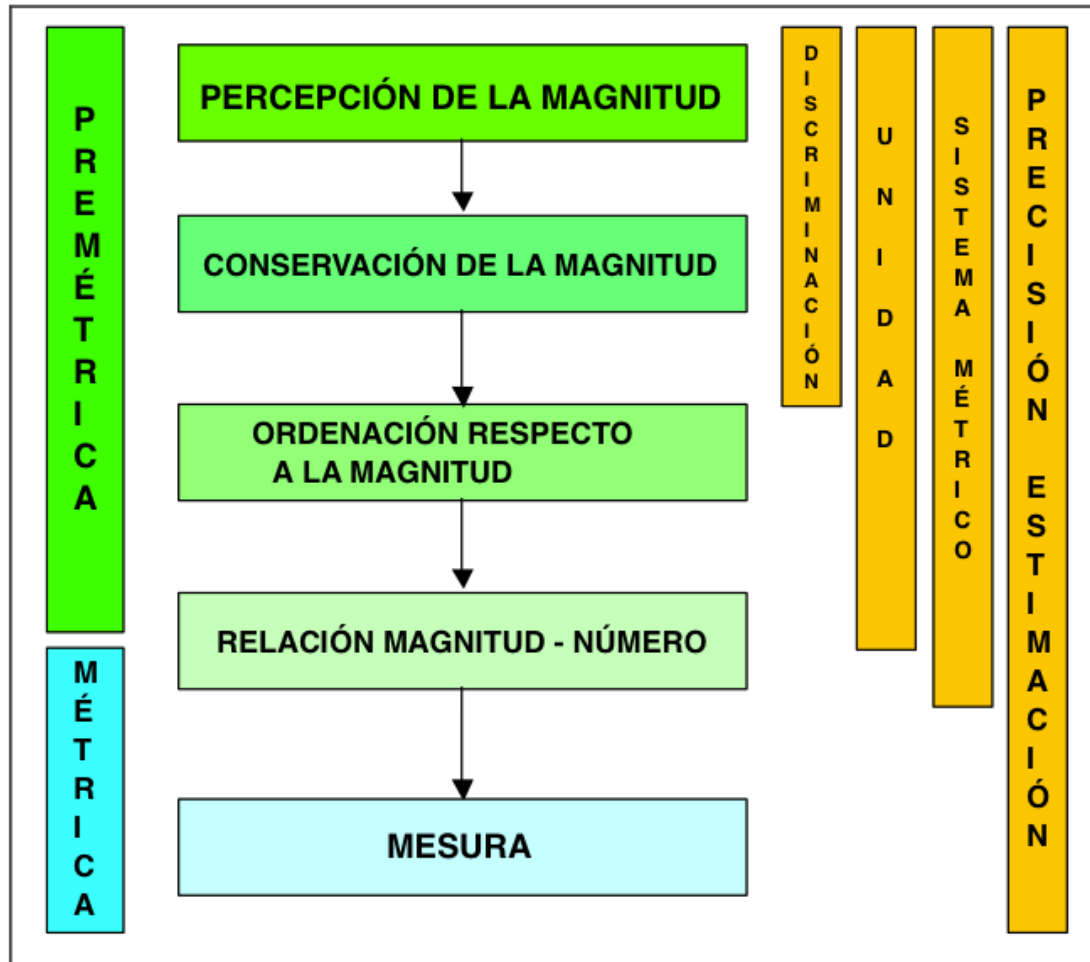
PREMÉTRICA

MÉTRICA

PERCEPCIÓN DE LA MAGNITUD

CONSERVACIÓN DE LA MAGNITUD

ORDENACIÓN RESPECTO A LA MAGNITUD

RELACIÓN MAGNITUD - NÚMERO

MESURA

DISCRIMINACIÓN

UNIDAD

SISTEMA MÉTRICO

PRECISIÓN ESTIMACIÓN